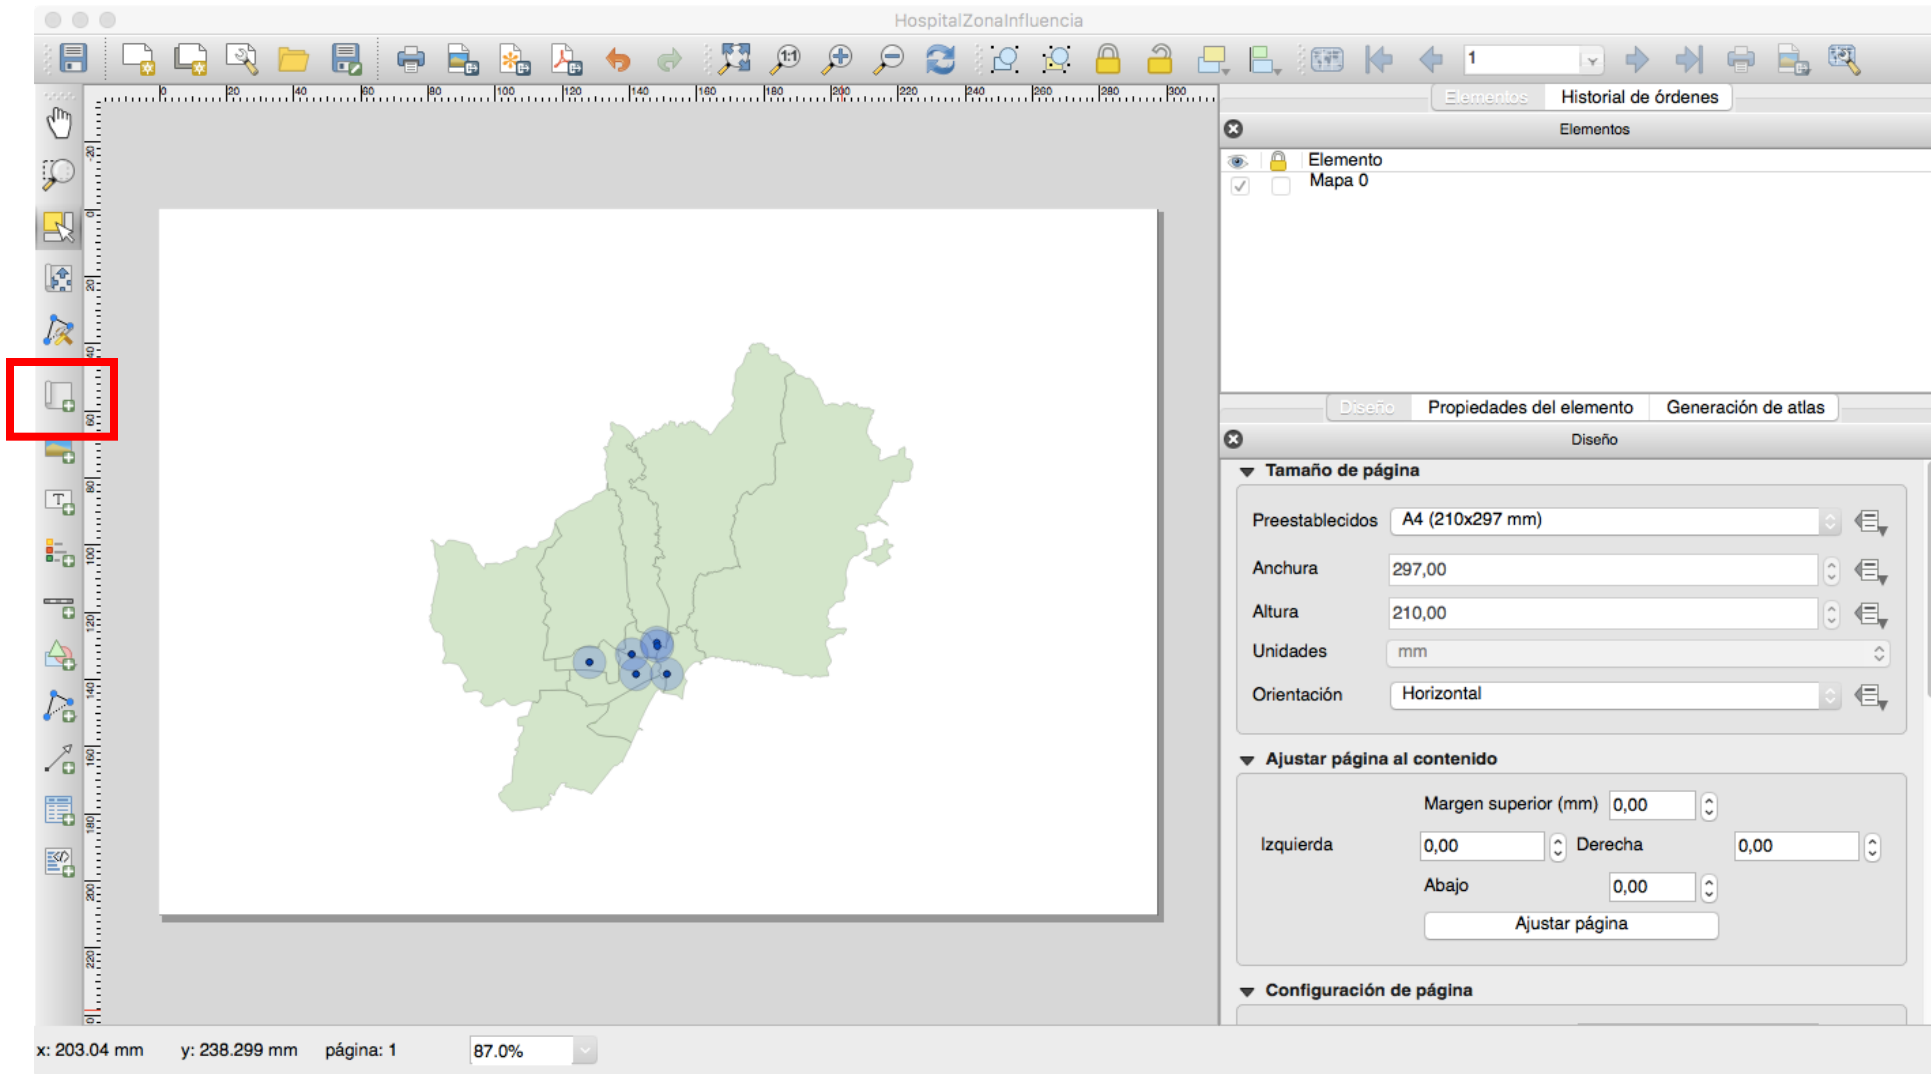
HospitalZonaInfluencia

1

0 20 40 60 80 100 120 140 160 180 200 220 240 260 280 300

Elementos Historial de órdenes

Elementos

Elemento
Mapa 0

Diseño Propiedades del elemento Generación de atlas

Diseño

Tamaño de página

Preestablecidos A4 (210x297 mm)

Anchura 297,00

Altura 210,00

Unidades mm

Orientación Horizontal

Ajustar página al contenido

Margen superior (mm) 0,00

Izquierda 0,00 Derecha 0,00

Abajo 0,00

Ajustar página

Configuración de página

x: 203.04 mm y: 238.299 mm página: 1 87.0%